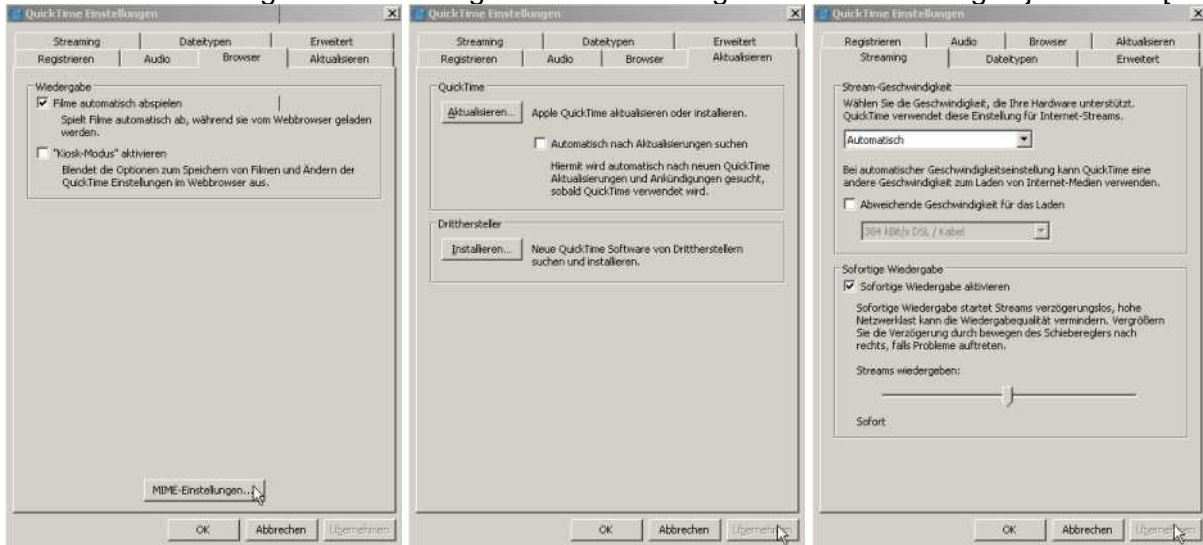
QuickTime Einstellungen

Streaming | Dateitypen | Erweitert
Registrieren | Audio | Browser | Aktualisieren

Wiedergabe
☑ Filme automatisch abspielen
Spielt Filme automatisch ab, während sie vom Webbrowser geladen werden.
☐ "Kiosk-Modus" aktivieren
Blendet die Optionen zum Speichern von Filmen und Ändern der QuickTime Einstellungen im Webbrowser aus.

MIME-Einstellungen...

OK | Abbrechen | Übernehmen

QuickTime Einstellungen

Streaming | Dateitypen | Erweitert
Registrieren | Audio | Browser | Aktualisieren

QuickTime
Aktualisieren... Apple QuickTime aktualisieren oder installieren.
☐ Automatisch nach Aktualisierungen suchen
Hiermit wird automatisch nach neuen QuickTime Aktualisierungen und Ankündigungen gesucht, sobald QuickTime verwendet wird.

Dritthersteller
Installieren... Neue QuickTime Software von Drittherstellern suchen und installieren.

OK | Abbrechen | Übernehmen

QuickTime Einstellungen

Registrieren | Audio | Browser | Aktualisieren
Streaming | Dateitypen | Erweitert

Stream-Geschwindigkeit
Wählen Sie die Geschwindigkeit, die Ihre Hardware unterstützt. QuickTime verwendet diese Einstellung für Internet-Streams.
Automatisch
Bei automatischer Geschwindigkeitseinstellung kann QuickTime eine andere Geschwindigkeit zum Laden von Internet-Medien verwenden.
☐ Abweichende Geschwindigkeit für das Laden
384 kBit/s DSL / Kabel

Sofortige Wiedergabe
☑ Sofortige Wiedergabe aktivieren
Sofortige Wiedergabe startet Streams verzögerungslos, hohe Netzwerklast kann die Wiedergabequalität vermindern. Vergrößern Sie die Verzögerung durch bewegen des Schiebereglers nach rechts, falls Probleme auftreten.
Streams wiedergeben:
Sofort

OK | Abbrechen | Übernehmen